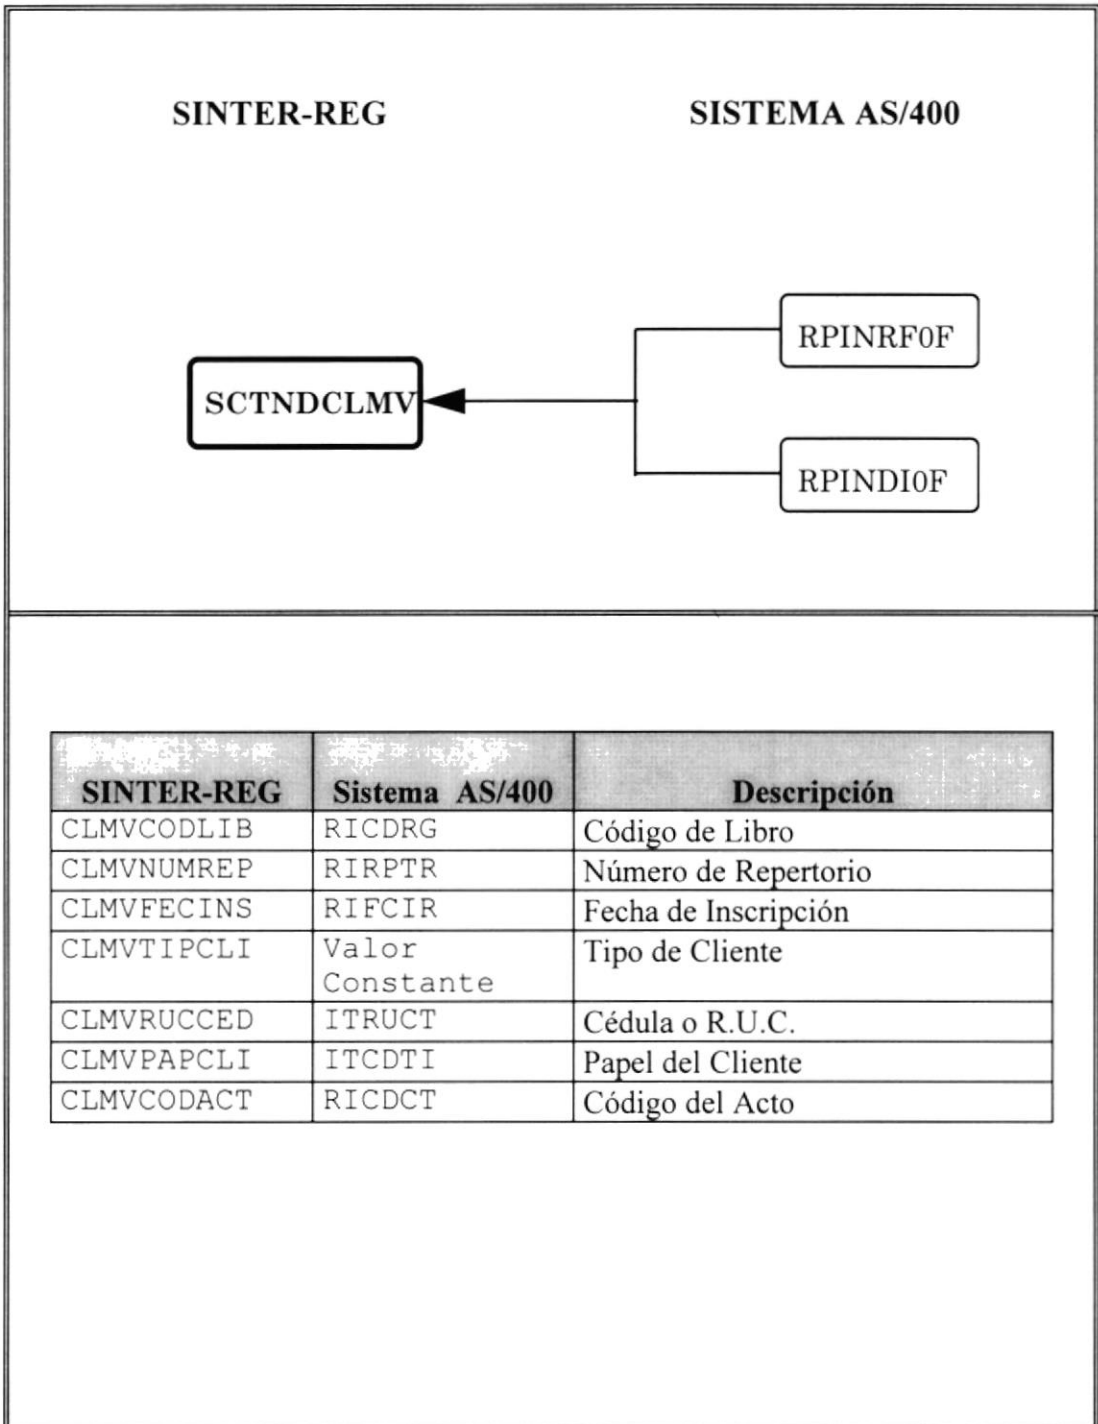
SINTER-REG

SISTEMA AS/400

RPINRF0F

SCTNDCLMV

RPINDI0F

| SINTER-REG | Sistema AS/400 | Descripción |
|---|---|---|
| CLMVCODLIB | RICDRG | Código de Libro |
| CLMVNUMREP | RIRPTR | Número de Repertorio |
| CLMVFECINS | RIFCIR | Fecha de Inscripción |
| CLMVTIPCLI | Valor Constante | Tipo de Cliente |
| CLMVRUCCED | ITRUCT | Cédula o R.U.C. |
| CLMVPAPCLI | ITCDTI | Papel del Cliente |
| CLMVCODACT | RICDCT | Código del Acto |